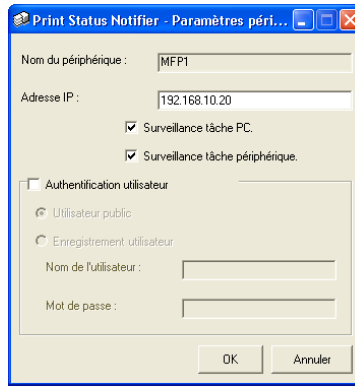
Print Status Notifier - Paramètres péri...

Nom du périphérique : MFP1

Adresse IP : 192.168.10.20

Surveillance tâche PC.

Surveillance tâche périphérique.

Authentification utilisateur

Utilisateur public

Enregistrement utilisateur

Nom de l'utilisateur :

Mot de passe :

OK

Annuler